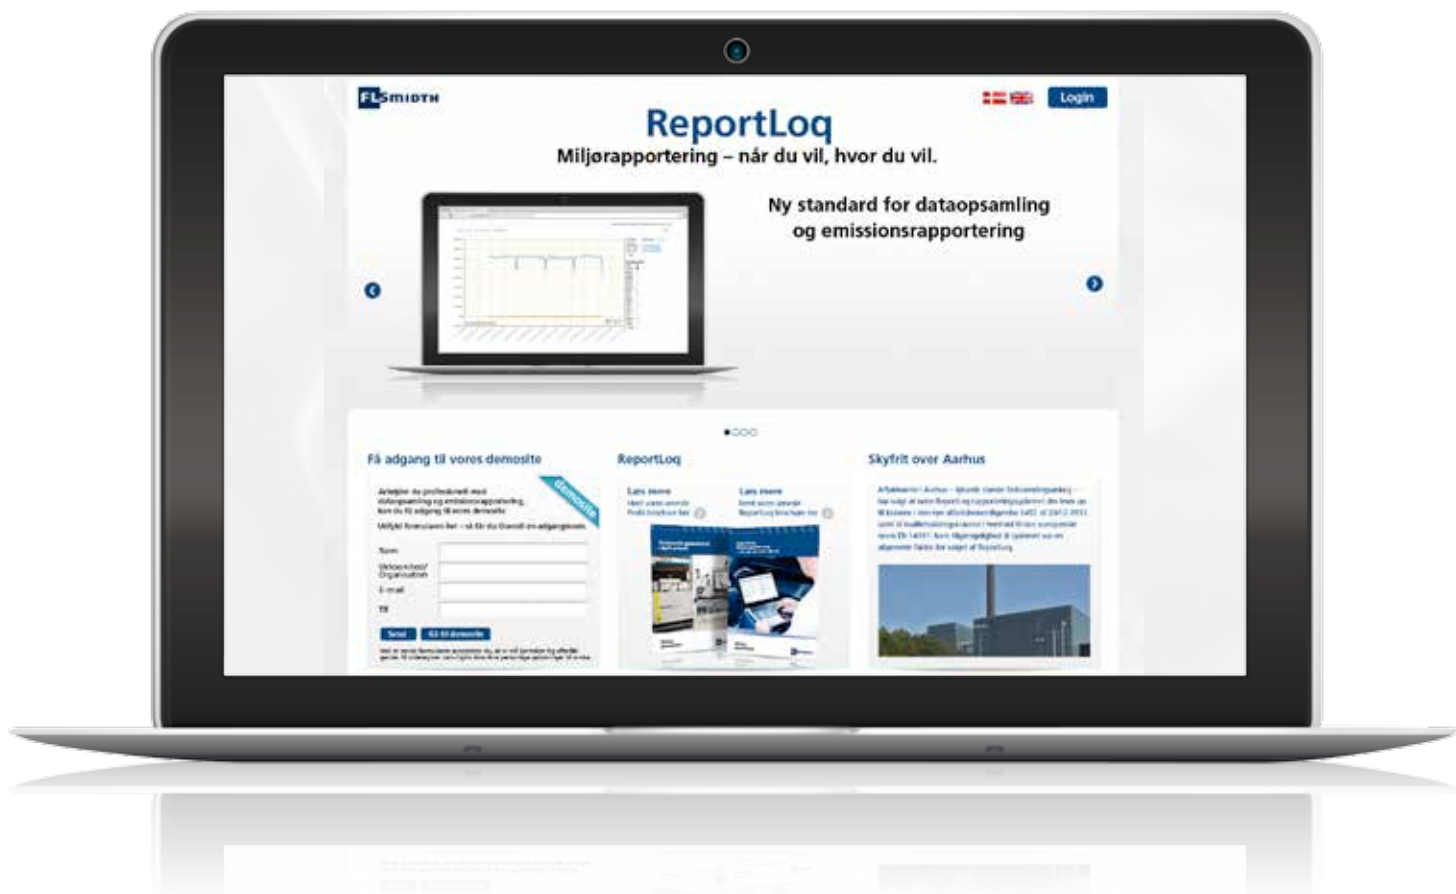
FLSmidth

Login

ReportLoq

Miljørapportering – når du vil, hvor du vil.

Ny standard for dataopsamling og emissionsrapportering

Få adgang til vores demosite

demosite

Arbejder du professionelt med dataopsamling og emissionsrapportering, kan du få adgang til vores demosite.

Udfyld formularen her – så får du tilsendt en adgangskode.

Navn

Virksomhed/ Organisation

E-mail

Tlf

Send

Gå til demosite

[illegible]

ReportLoq

Læs mere

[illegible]

Læs mere

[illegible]

Skyfrit over Aarhus

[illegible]